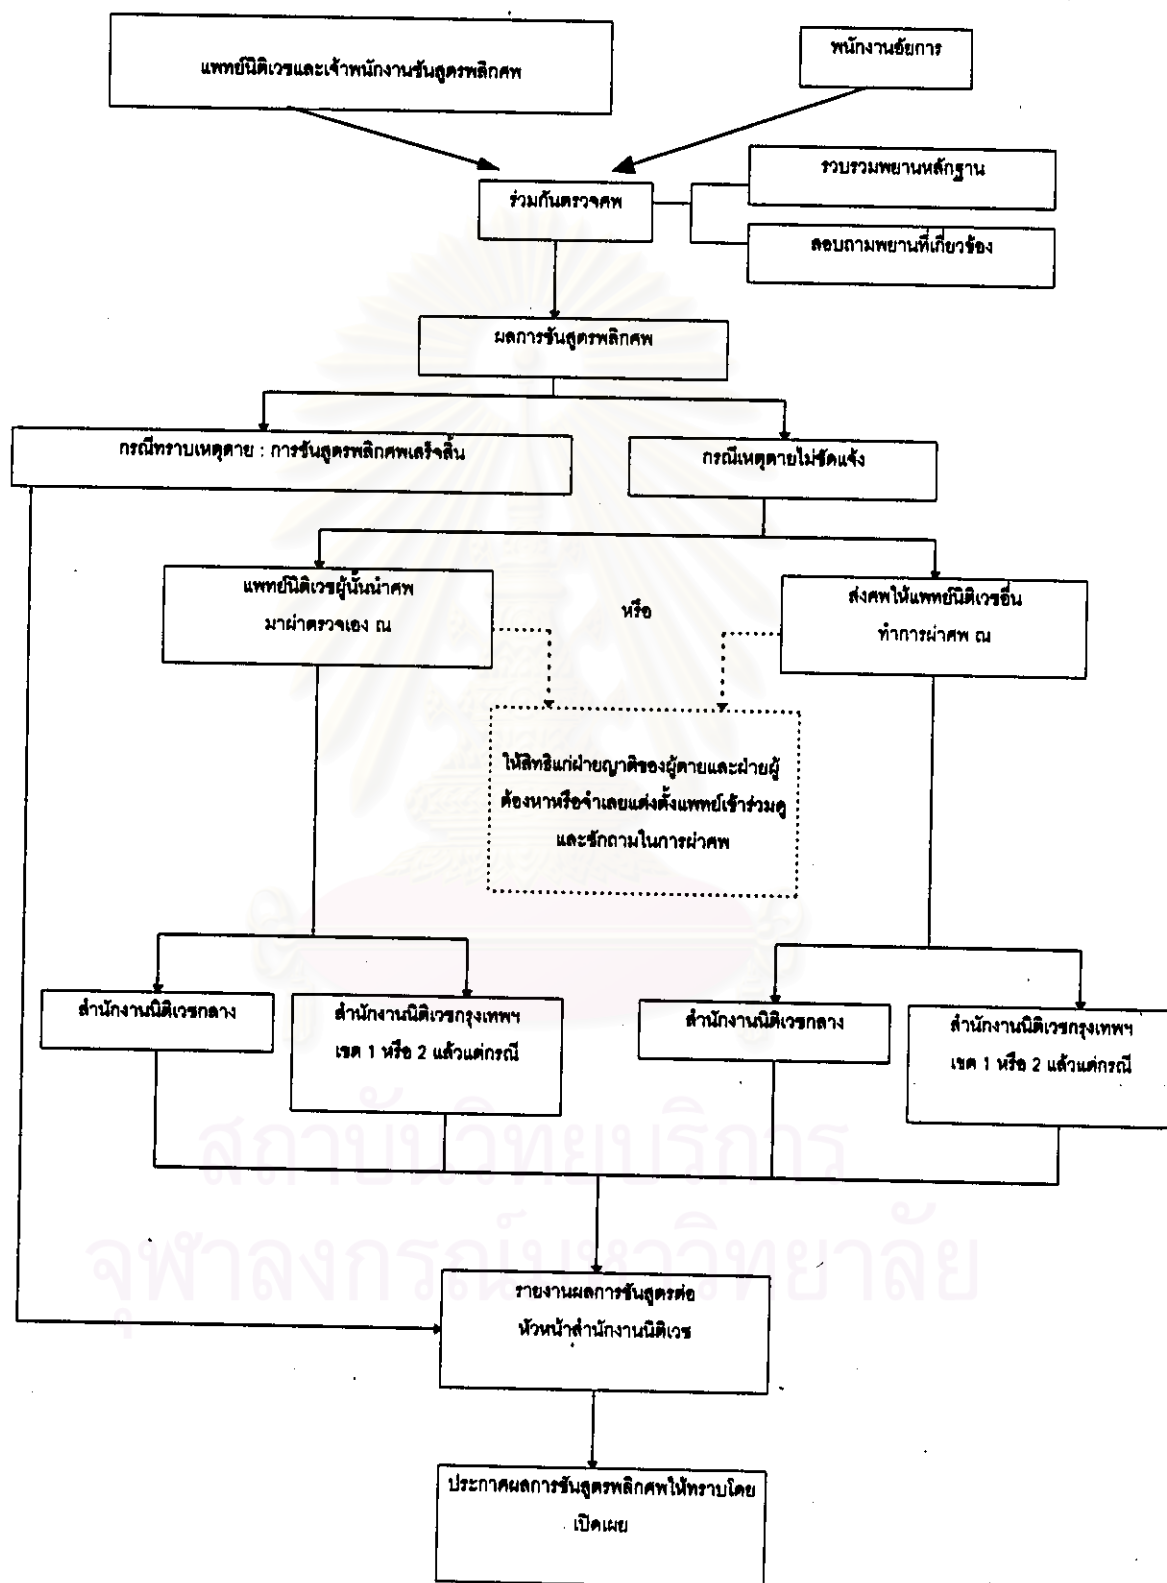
แพทย์นิติเวชและเจ้าพนักงานชันสูตรพลิกศพ

พนักงานอัยการ

ร่วมกันตรวจศพ

รวบรวมพยานหลักฐาน

สอบถามพยานที่เกี่ยวข้อง

ผลการชันสูตรพลิกศพ

กรณีทราบเหตุตาย : การชันสูตรพลิกศพเสร็จสิ้น

กรณีเหตุตายไม่ชัดแจ้ง

แพทย์นิติเวชผู้นั้นนำศพมาผ่าตรวจเอง ณ

หรือ

ส่งศพให้แพทย์นิติเวชอื่นทำการผ่าศพ ณ

ให้สิทธิแก่ฝ่ายญาติของผู้ตายและฝ่ายผู้ต้องหาหรือจำเลยแต่งตั้งแพทย์เข้าร่วมดูและซักถามในการผ่าศพ

สำนักงานนิติเวชกลาง

สำนักงานนิติเวชกรุงเทพฯ เขต 1 หรือ 2 แล้วแต่กรณี

สำนักงานนิติเวชกลาง

สำนักงานนิติเวชกรุงเทพฯ เขต 1 หรือ 2 แล้วแต่กรณี

รายงานผลการชันสูตรต่อหัวหน้าสำนักงานนิติเวช

ประกาศผลการชันสูตรพลิกศพให้ทราบโดยเปิดเผย

สถาบันวิทยบริการ
จุฬาลงกรณ์มหาวิทยาลัย